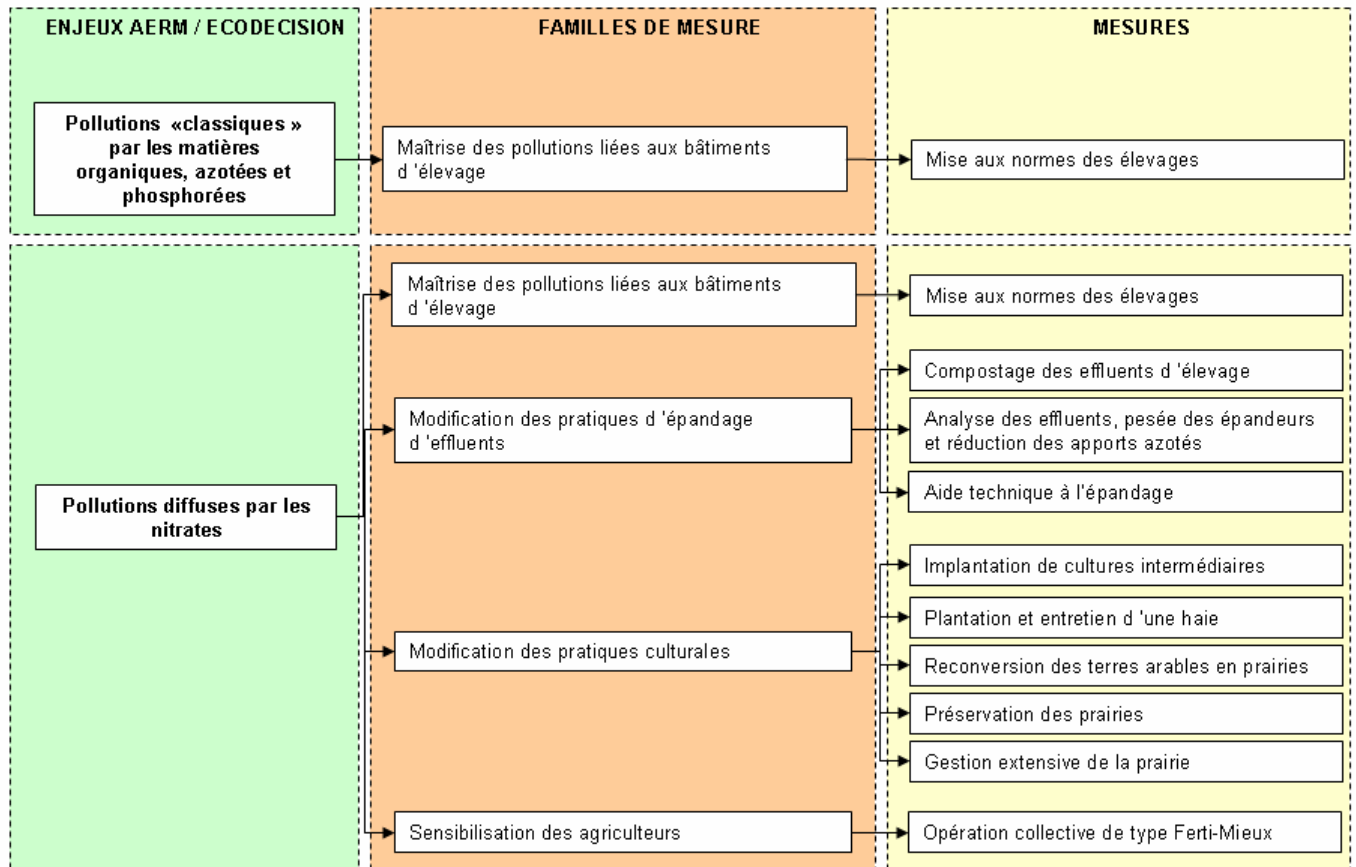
ENJEUX AERM / ECODECISION

FAMILLES DE MESURE

MESURES

Pollutions «classiques » par les matières organiques, azotées et phosphorées

Maîtrise des pollutions liées aux bâtiments d 'élevage

Mise aux normes des élevages

Pollutions diffuses par les nitrates

Maîtrise des pollutions liées aux bâtiments d 'élevage

Mise aux normes des élevages

Modification des pratiques d 'épandage d 'effluents

Compostage des effluents d 'élevage

Analyse des effluents, pesée des épandeurs et réduction des apports azotés

Aide technique à l'épandage

Modification des pratiques culturales

Implantation de cultures intermédiaires

Plantation et entretien d 'une haie

Reconversion des terres arables en prairies

Préservation des prairies

Gestion extensive de la prairie

Sensibilisation des agriculteurs

Opération collective de type Ferti-Mieux